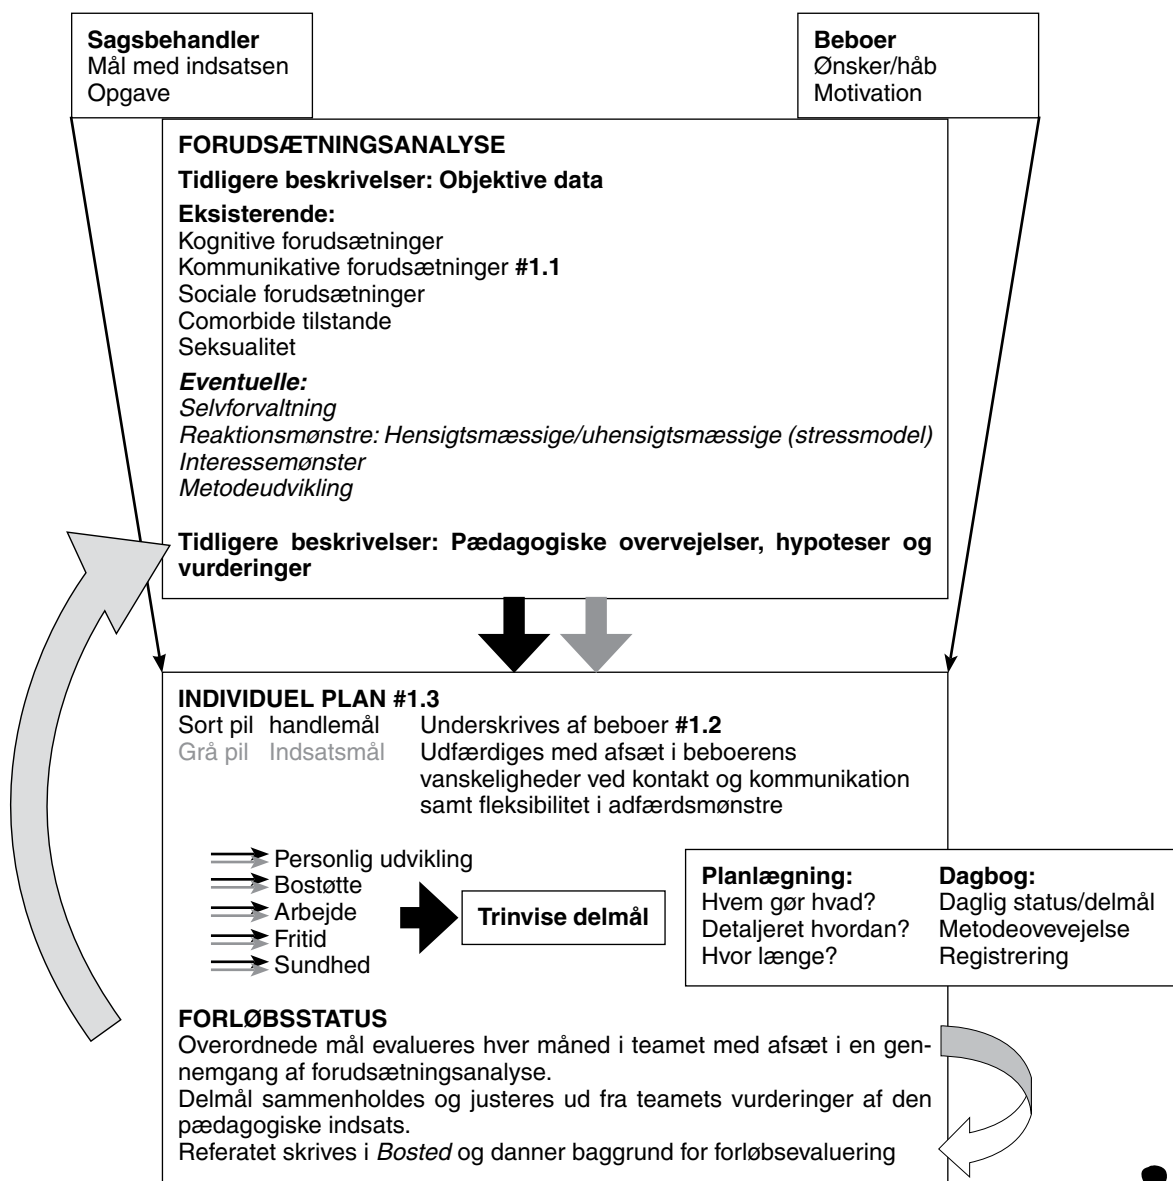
**Sagsbehandler**
Mål med indsatsen
Opgave

**Beboer**
Ønsker/håb
Motivation

**FORUDSÆTNINGSANALYSE**

**Tidligere beskrivelser: Objektive data**

**Eksisterende:**
Kognitive forudsætninger
Kommunikative forudsætninger **#1.1**
Sociale forudsætninger
Comorbide tilstande
Seksualitet

***Eventuelle:***
*Selvforvaltning*
*Reaktionsmønstre: Hensigtsmæssige/uhensigtsmæssige (stressmodel)*
*Interessemønster*
*Metodeudvikling*

**Tidligere beskrivelser: Pædagogiske overvejelser, hypoteser og vurderinger**

**INDIVIDUEL PLAN #1.3**
Sort pil handlemål
Grå pil Indsatsmål

Underskrives af beboer **#1.2**
Udfærdiges med afsæt i beboerens vanskeligheder ved kontakt og kommunikation samt fleksibilitet i adfærdsmønstre

Personlig udvikling
Bostøtte
Arbejde
Fritid
Sundhed

**Trinvise delmål**

**Planlægning:**
Hvem gør hvad?
Detaljeret hvordan?
Hvor længe?

**Dagbog:**
Daglig status/delmål
Metodeovevejelse
Registrering

**FORLØBSSTATUS**
Overordnede mål evalueres hver måned i teamet med afsæt i en gennemgang af forudsætningsanalyse.
Delmål sammenholdes og justeres ud fra teamets vurderinger af den pædagogiske indsats.
Referatet skrives i *Bosted* og danner baggrund for forløbsevaluering